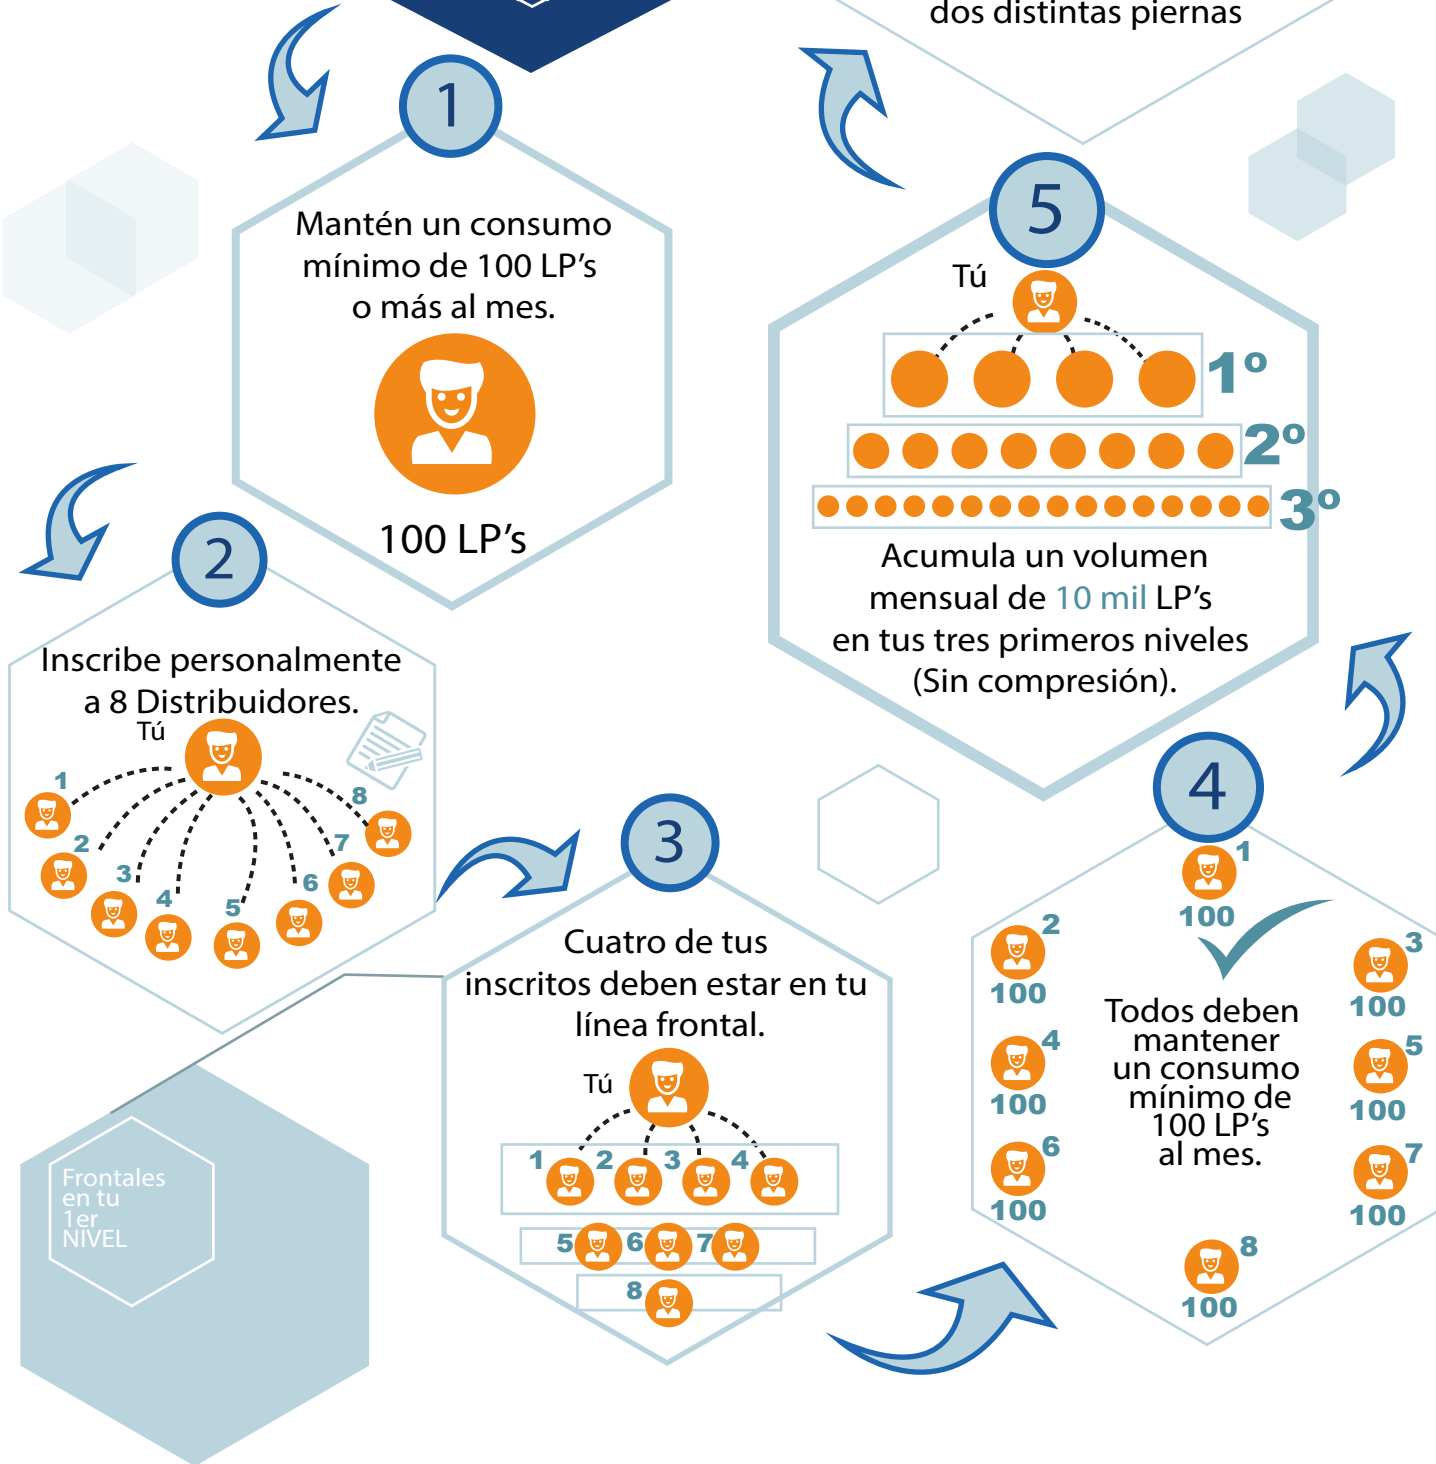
dos distintas piernas

1

Mantén un consumo mínimo de 100 LP's o más al mes.

100 LP's

5

Tú

1º

2º

3º

Acumula un volumen mensual de 10 mil LP's en tus tres primeros niveles (Sin compresión).

2

Inscribe personalmente a 8 Distribuidores.

Tú

1 2 3 4 5 6 7 8

3

Cuatro de tus inscritos deben estar en tu línea frontal.

Tú

1 2 3 4

5 6 7

8

Frontales en tu 1er NIVEL

4

1
100

2
100

3
100

4
100

5
100

6
100

7
100

8
100

Todos deben mantener un consumo mínimo de 100 LP's al mes.